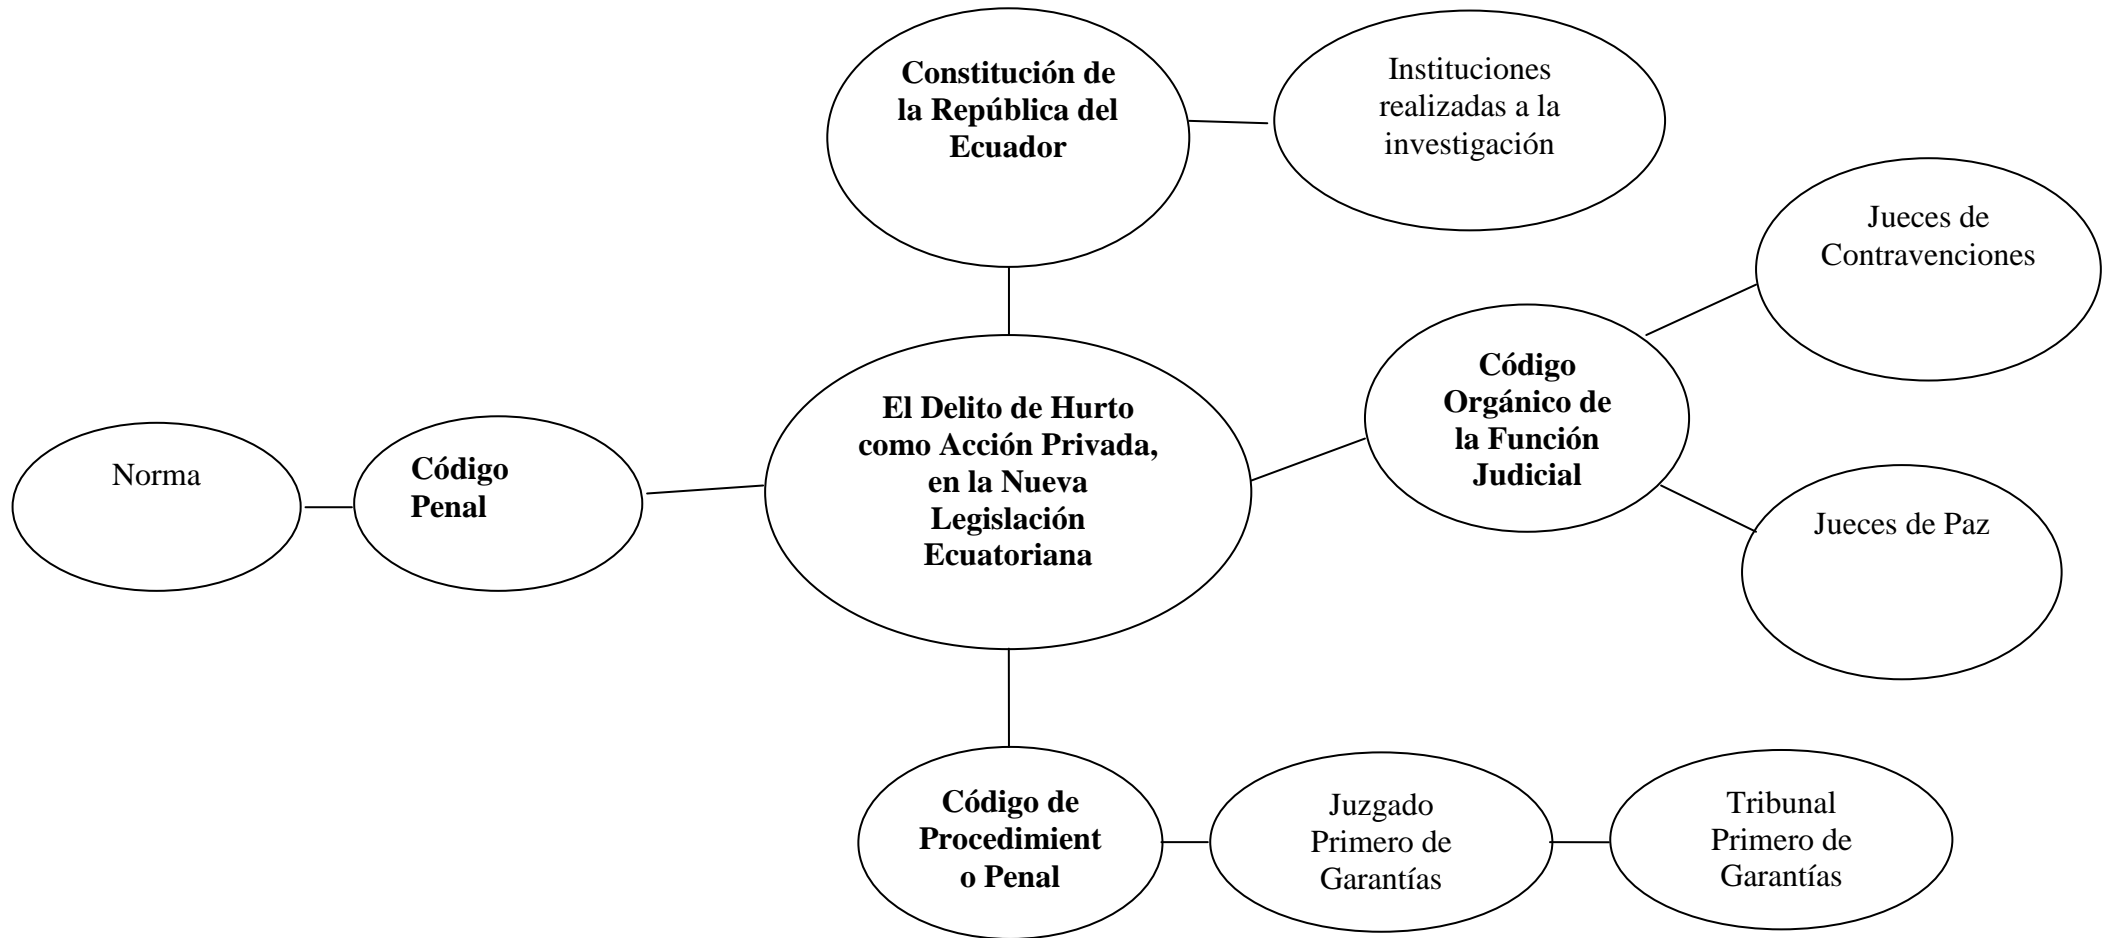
Constitución de la República del Ecuador

Instituciones realizadas a la investigación

Jueces de Contravenciones

Código Orgánico de la Función Judicial

El Delito de Hurto como Acción Privada, en la Nueva Legislación Ecuatoriana

Norma

Código Penal

Jueces de Paz

Código de Procedimient o Penal

Juzgado Primero de Garantías

Tribunal Primero de Garantías